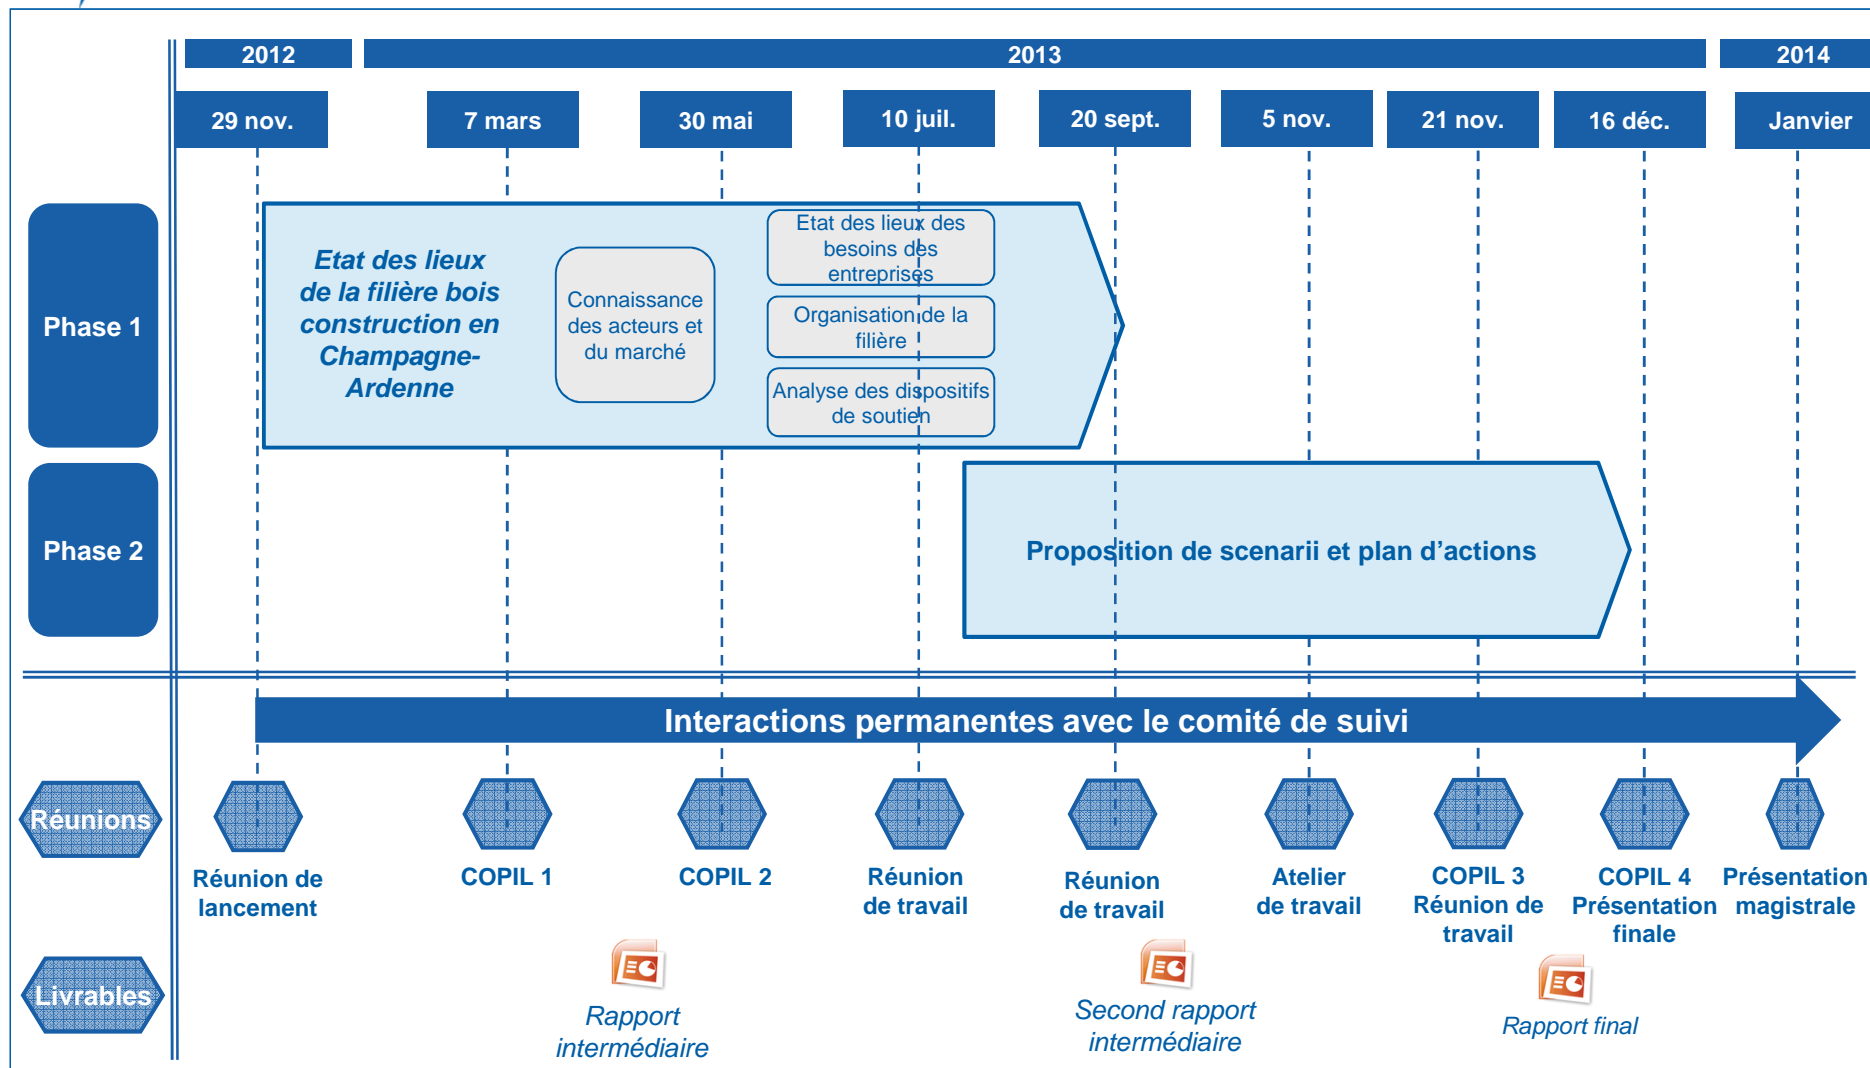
2012

2013

2014

29 nov.

7 mars

30 mai

10 juil.

20 sept.

5 nov.

21 nov.

16 déc.

Janvier

Phase 1

Etat des lieux de la filière bois construction en Champagne-Ardenne

Connaissance des acteurs et du marché

Etat des lieux des besoins des entreprises

Organisation de la filière

Analyse des dispositifs de soutien

Phase 2

Proposition de scenarii et plan d'actions

Interactions permanentes avec le comité de suivi

Réunions

Réunion de lancement

COPIL 1

COPIL 2

Réunion de travail

Réunion de travail

Atelier de travail

COPIL 3 Réunion de travail

COPIL 4 Présentation finale

Présentation magistrale

Livrables

Rapport intermédiaire

Second rapport intermédiaire

Rapport final